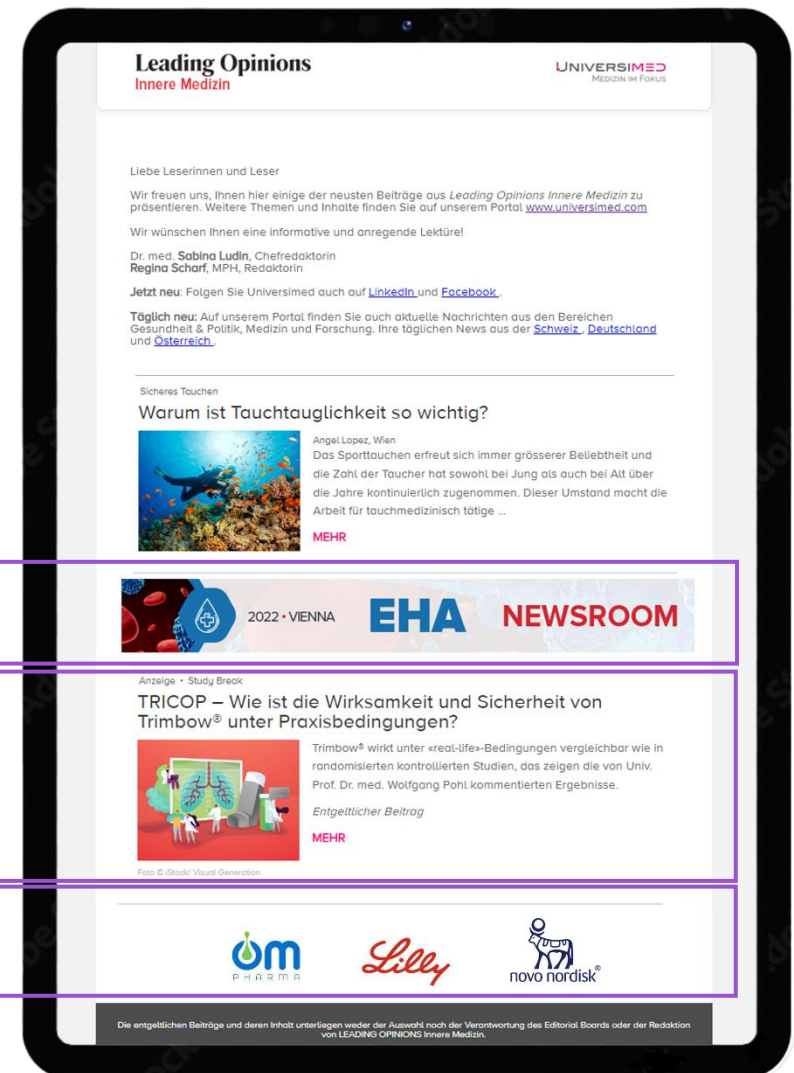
Leading Opinions
Innere Medizin

UNIVERSIMED
MEDIZIN IM FOKUS

Liebe Leserinnen und Leser

Wir freuen uns, Ihnen hier einige der neusten Beiträge aus *Leading Opinions Innere Medizin* zu präsentieren. Weitere Themen und Inhalte finden Sie auf unserem Portal www.universimed.com

Wir wünschen Ihnen eine informative und anregende Lektüre!

Dr. med. **Sabina Ludin**, Chefredaktorin
**Regina Scharf**, MPH, Redaktorin

**Jetzt neu**: Folgen Sie Universimed auch auf LinkedIn und Facebook.

**Täglich neu:** Auf unserem Portal finden Sie auch aktuelle Nachrichten aus den Bereichen Gesundheit & Politik, Medizin und Forschung. Ihre täglichen News aus der Schweiz, Deutschland und Österreich.

Sicheres Tauchen
Warum ist Tauchtauglichkeit so wichtig?

Angel Lopez, Wien
Das Sporttauchen erfreut sich immer grösserer Beliebtheit und die Zahl der Taucher hat sowohl bei Jung als auch bei Alt über die Jahre kontinuierlich zugenommen. Dieser Umstand macht die Arbeit für tauchmedizinisch tätige ...

MEHR

2022 • VIENNA EHA NEWSROOM

Anzeige • Study Break
TRICOP – Wie ist die Wirksamkeit und Sicherheit von Trimbow® unter Praxisbedingungen?

Trimbow® wirkt unter «real-life»-Bedingungen vergleichbar wie in randomisierten kontrollierten Studien, das zeigen die von Univ. Prof. Dr. med. Wolfgang Pohl kommentierten Ergebnisse.

*Entgeltlicher Beitrag*

MEHR

Foto © iStock/ Visual Generation

OM PHARMA
Lilly
novo nordisk®

Die entgeltlichen Beiträge und deren Inhalt unterliegen weder der Auswahl noch der Verantwortung des Editorial Boards oder der Redaktion von LEADING OPINIONS Innere Medizin.